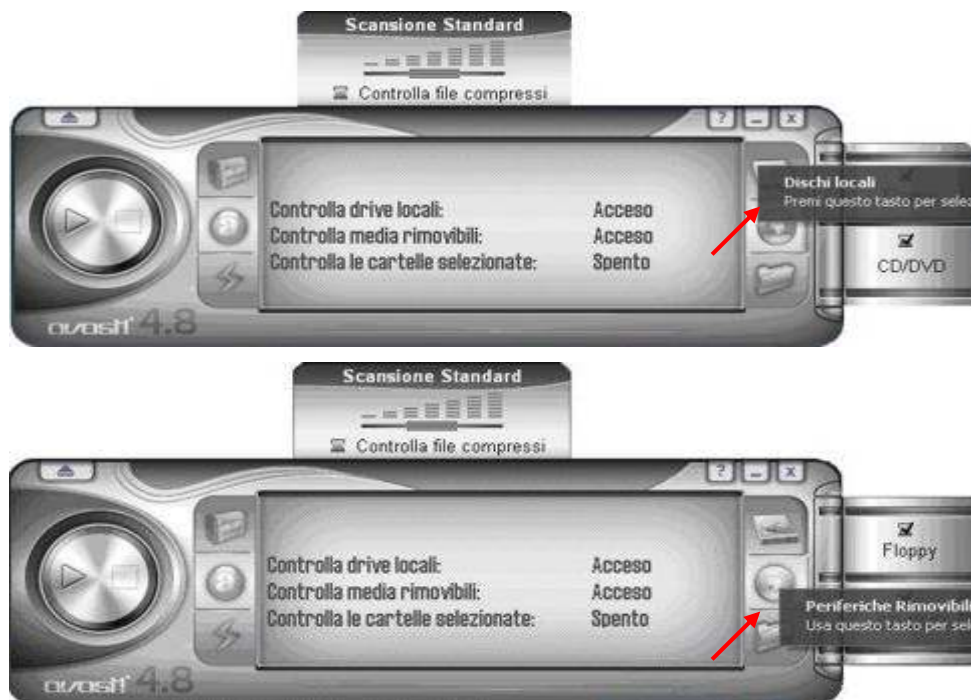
Scansione Standard

Controlla file compressi

?
_
x

Controlla drive locali: Acceso
Controlla media rimovibili: Acceso
Controlla le cartelle selezionate: Spento

Dischi locali
Premi questo tasto per selez

CD/DVD

avast! 4.8

Scansione Standard

Controlla file compressi

?
_
x

Controlla drive locali: Acceso
Controlla media rimovibili: Acceso
Controlla le cartelle selezionate: Spento

Floppy

Periferiche Rimovibili
Usa questo tasto per sele

avast! 4.8